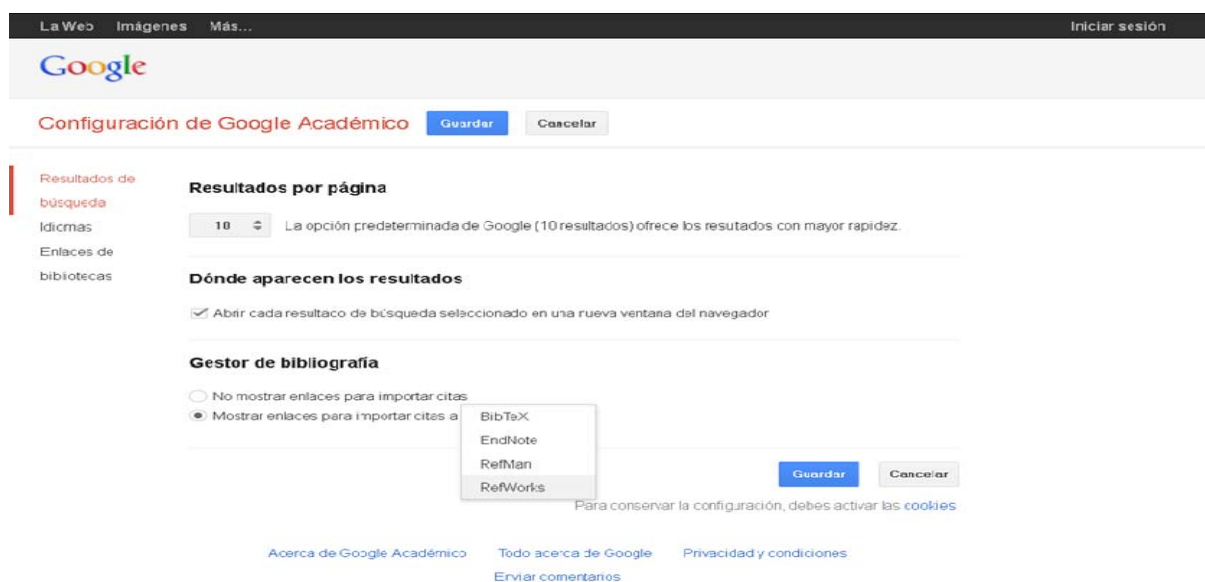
La Web Imágenes Más... Iniciar sesión

Google

Configuración de Google Académico Guardar Cancelar

Resultados de búsqueda
Idiomas
Enlaces de bibliotecas

Resultados por página

10 La opción predeterminada de Google (10 resultados) ofrece los resutados con mayor rapidez.

Dónde aparecen los resultados

Abrir cada resultado de búsqueda seleccionado en una nueva ventana del navegador

Gestor de bibliografía

No mostrar enlaces para importar citas
Mostrar enlaces para importar citas a
BibTeX
EndNote
RefMan
RefWorks

Guardar Cancelar

Para conservar la configuración, debes activar las cookies

Acerca de Google Académico Todo acerca de Google Privacidad y condiciones
Enviar comentarios